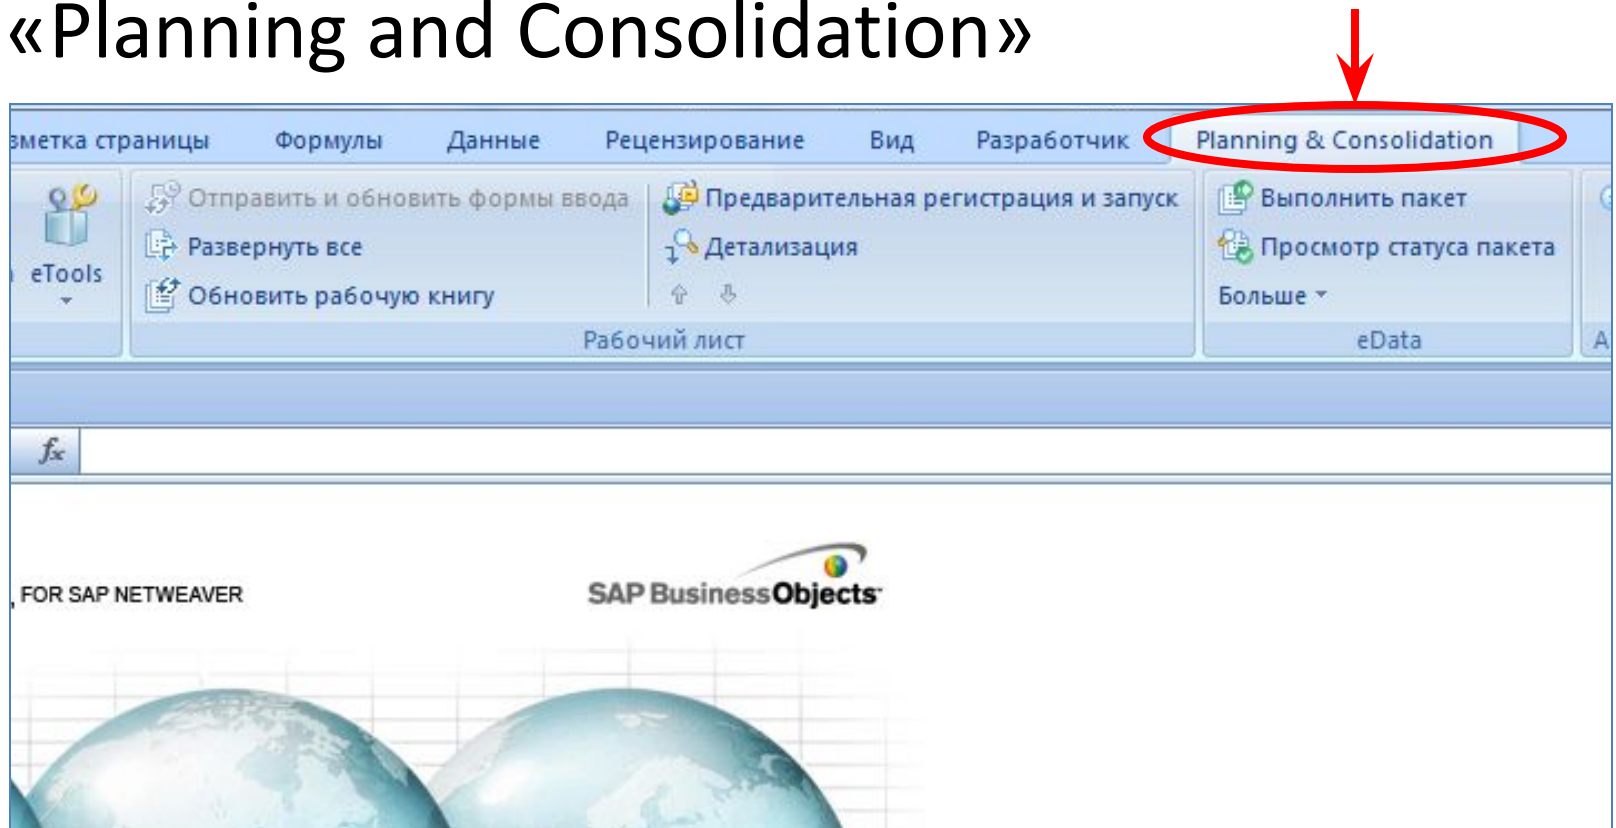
«Planning and Consolidation»

зметка страницы Формулы Данные Рецензирование Вид Разработчик Planning & Consolidation

eTools

Отправить и обновить формы ввода
Развернуть все
Обновить рабочую книгу

Предварительная регистрация и запуск
Детализация

Рабочий лист

Выполнить пакет
Просмотр статуса пакета
Больше

eData

A

$f_x$

FOR SAP NETWEAVER

SAP BusinessObjects